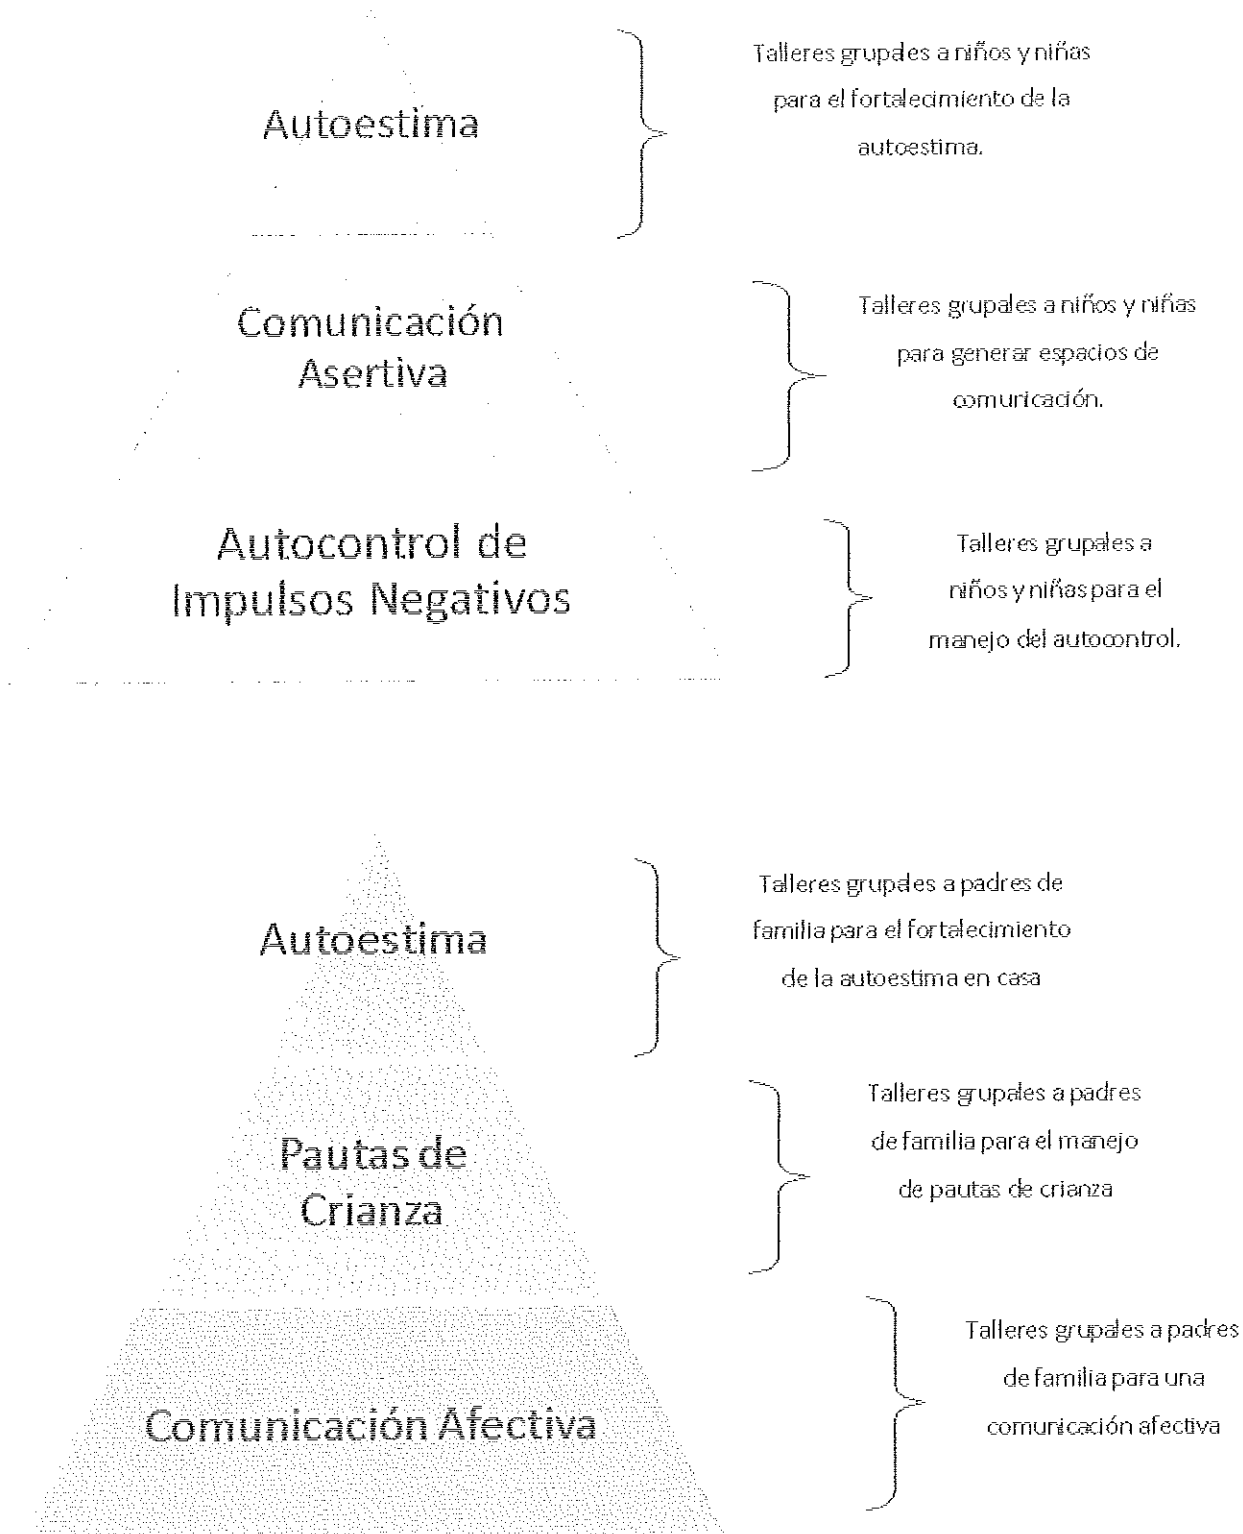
Autoestima

Talleres grupales a niños y niñas para el fortalecimiento de la autoestima.

Comunicación Asertiva

Talleres grupales a niños y niñas para generar espacios de comunicación.

Autocontrol de Impulsos Negativos

Talleres grupales a niños y niñas para el manejo del autocontrol.

Autoestima

Talleres grupales a padres de familia para el fortalecimiento de la autoestima en casa

Pautas de Crianza

Talleres grupales a padres de familia para el manejo de pautas de crianza

Comunicación Afectiva

Talleres grupales a padres de familia para una comunicación afectiva